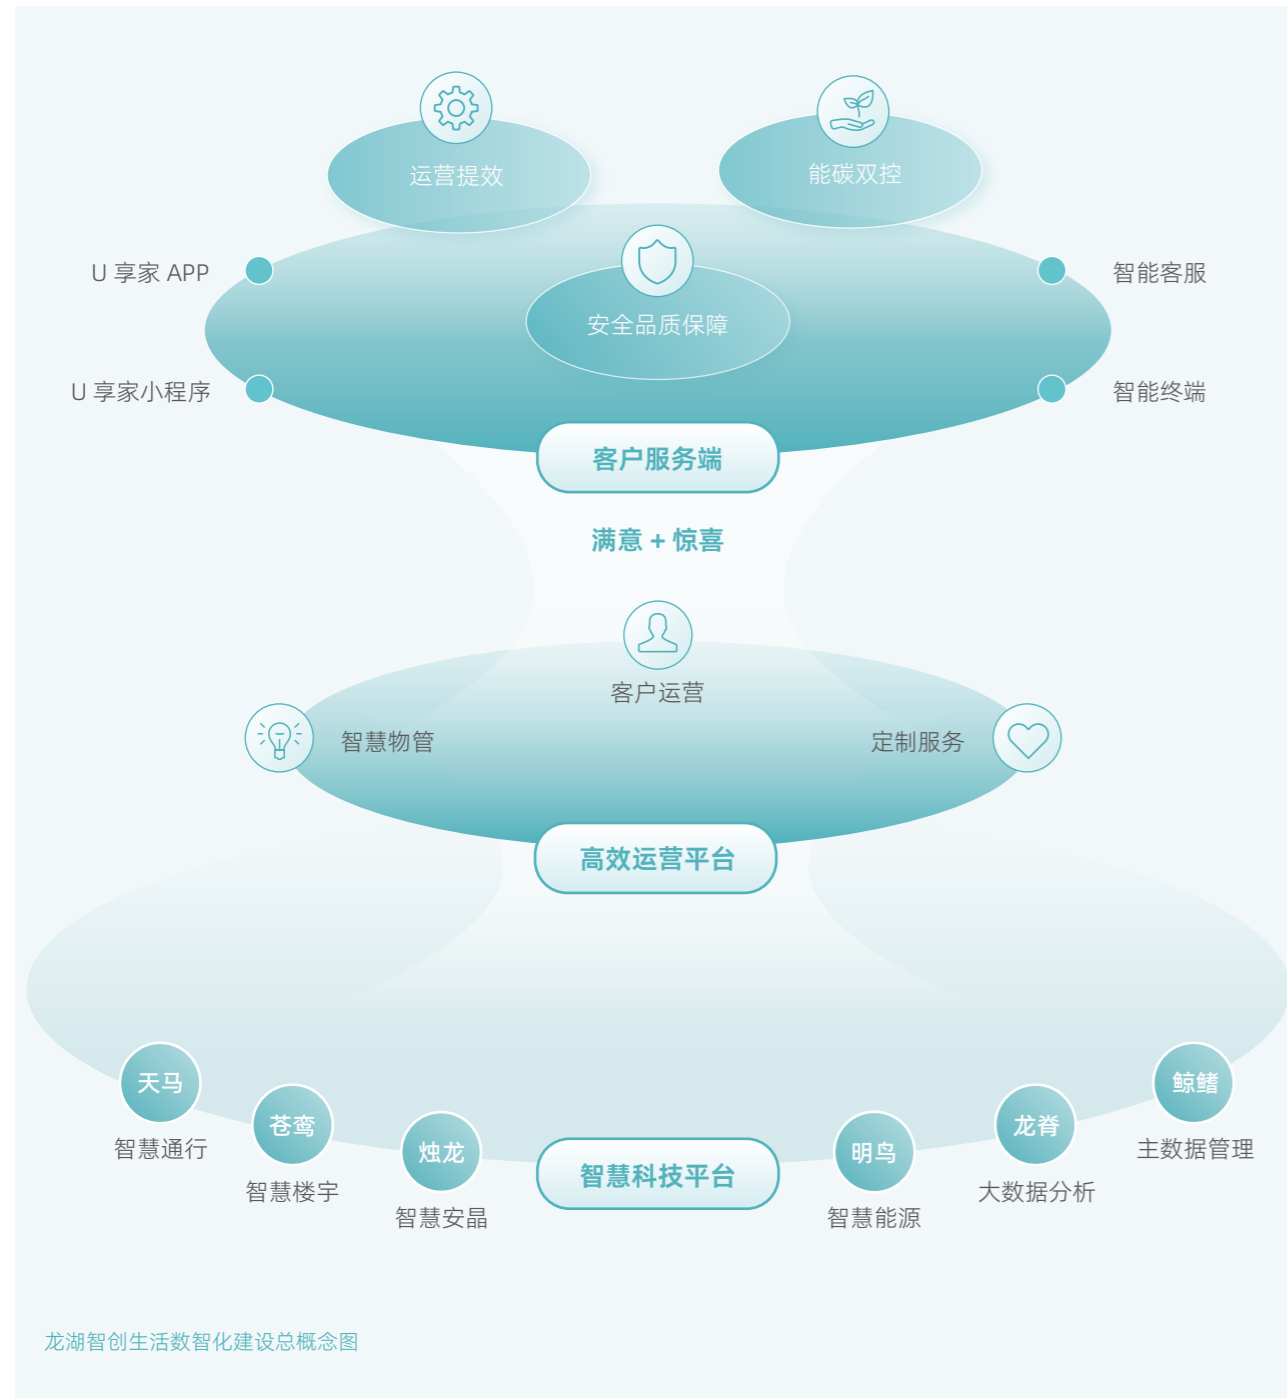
运营提效

能碳双控

U 享家 APP

智能客服

安全品质保障

U 享家小程序

智能终端

客户服务端

满意 + 惊喜

客户运营

智慧物管

定制服务

高效运营平台

天马
智慧通行

苍鸾
智慧楼宇

烛龙
智慧安晶

智慧科技平台

明鸟
智慧能源

龙脊
大数据分析

鲸鳍
主数据管理

龙湖智创生活数智化建设总概念图